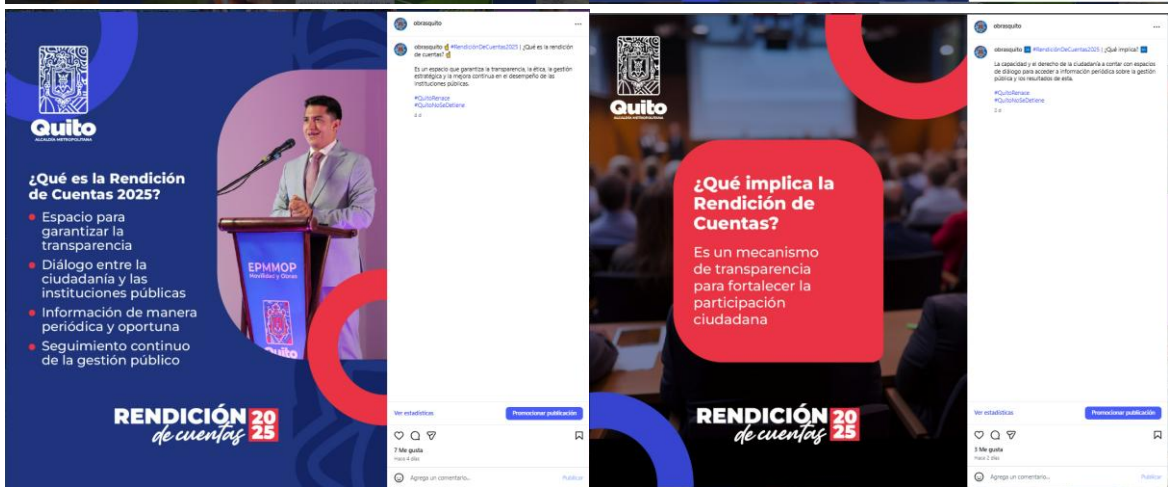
Quito
ALCALDÍA METROPOLITANA

¿Qué es la Rendición de Cuentas 2025?

Espacio para garantizar la transparencia

Diálogo entre la ciudadanía y las instituciones públicas

Información de manera periódica y oportuna

Seguimiento continuo de la gestión público

EPMMOP
Movilidad y Obras

Quito

RENDICIÓN de cuentas 2025

obrasquito ···

obrasquito #RendiciónDeCuentas2025 | ¿Qué es la rendición de cuentas?

Es un espacio que garantiza la transparencia, la ética, la gestión estratégica y la mejora continua en el desempeño de las instituciones públicas.

#QuitoRenace
#QuitoNoSeDetiene

2 d

Ver estadísticas
Promocionar publicación

7 Me gusta
Hace 4 días

Agrega un comentario...
Publicar

Quito
ALCALDÍA METROPOLITANA

¿Qué implica la Rendición de Cuentas?

Es un mecanismo de transparencia para fortalecer la participación ciudadana

RENDICIÓN de cuentas 2025

obrasquito ···

obrasquito #RendiciónDeCuentas2025 | ¿Qué implica?

La capacidad y el derecho de la ciudadanía a contar con espacios de diálogo para acceder a información periódica sobre la gestión pública y los resultados de esta.

#QuitoRenace
#QuitoNoSeDetiene

2 d

Ver estadísticas
Promocionar publicación

3 Me gusta
Hace 2 días

Agrega un comentario...
Publicar